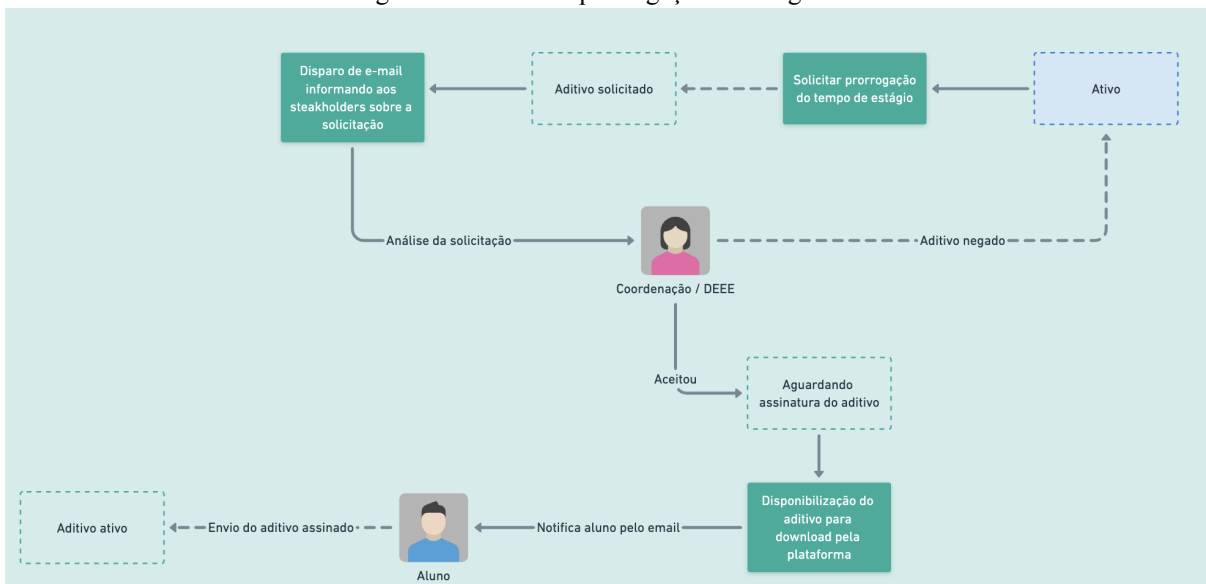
Disparo de e-mail informando aos steakholders sobre a solicitação

Aditivo solicitado

Solicitar prorrogação do tempo de estágio

Ativo

Análise da solicitação

Aditivo negado

Coordenação / DEEE

Aceitou

Aguardando assinatura do aditivo

Disponibilização do aditivo para download pela plataforma

Notifica aluno pelo email

Aluno

Envio do aditivo assinado

Aditivo ativo